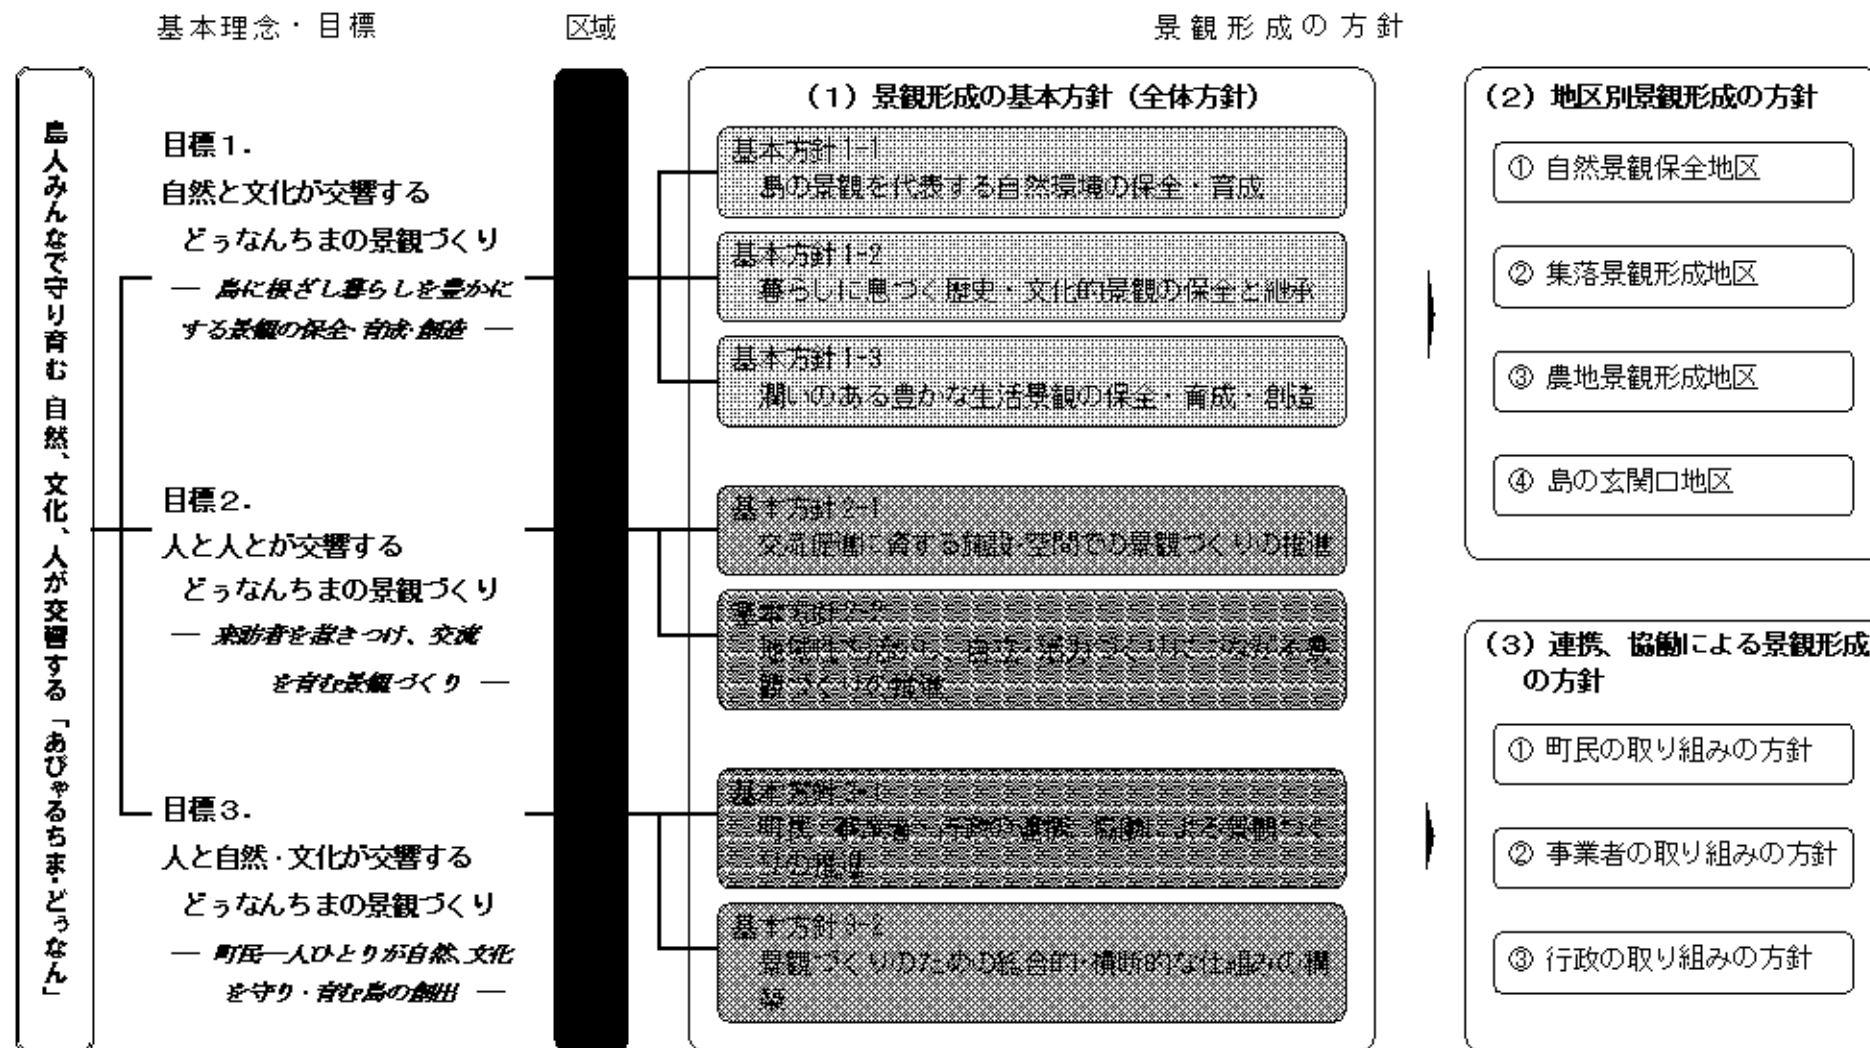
基本理念・目標

区域

景観形成の方針

島人みんなで守り育む 自然、文化、人が交響する「あびゃるちま・どぅなん」

目標1．
自然と文化が交響する
どぅなんちまの景観づくり
— 島に根ざし暮らしを豊かにする景観の保全・育成・創造 —

目標2．
人と人とが交響する
どぅなんちまの景観づくり
— 来訪者を惹きつけ、交流を育む景観づくり —

目標3．
人と自然・文化が交響する
どぅなんちまの景観づくり
— 町民一人ひとりが自然、文化を守り・育む島の創出 —

（1）景観形成の基本方針（全体方針）

基本方針1-1
島の景観を代表する自然環境の保全・育成

基本方針1-2
暮らしに息づく歴史・文化的景観の保全と継承

基本方針1-3
潤いのある豊かな生活景観の保全・育成・創造

基本方針2-1
交流促進に資する施設・空間での景観づくりの推進

基本方針2-2
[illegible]

基本方針3-1
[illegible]

基本方針3-2
景観づくりのための総合的・横断的な仕組みの構築

（2）地区別景観形成の方針

① 自然景観保全地区

② 集落景観形成地区

③ 農地景観形成地区

④ 島の玄関口地区

（3）連携、協働による景観形成の方針

① 町民の取り組みの方針

② 事業者の取り組みの方針

③ 行政の取り組みの方針